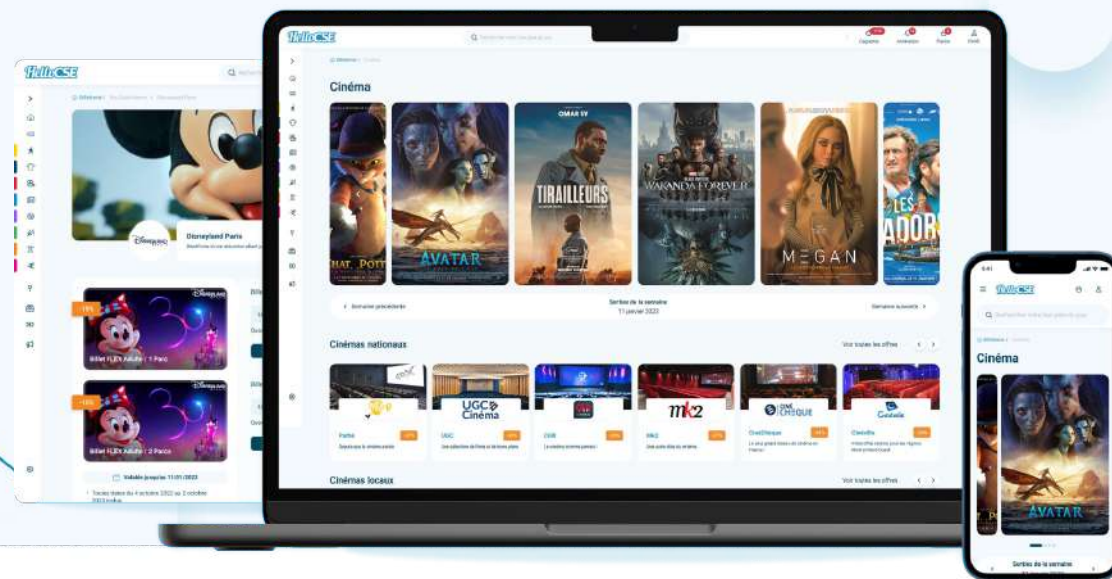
HelloCSE

Disneyland Paris

Billet FLEX Adulte : 1 Parc

Billet FLEX Adulte : 2 Parcs

Valable jusqu'au 11/01/2023

HelloCSE

Cinéma

OMAR SY

TIRAILLEURS

AVATAR

WAKANDA FOREVER

MEGAN

LES ADOR

Semaine précédente

Sorties de la semaine
11 janvier 2023

Semaine suivante

Cinémas nationaux

Voir toutes les offres

Pathé

UGC Ciné Cité

CGR

mk2

CinéChèque

Cinéville

Cinémas locaux

Voir toutes les offres

HelloCSE

Cinéma

AVATAR

Sorties de la semaine